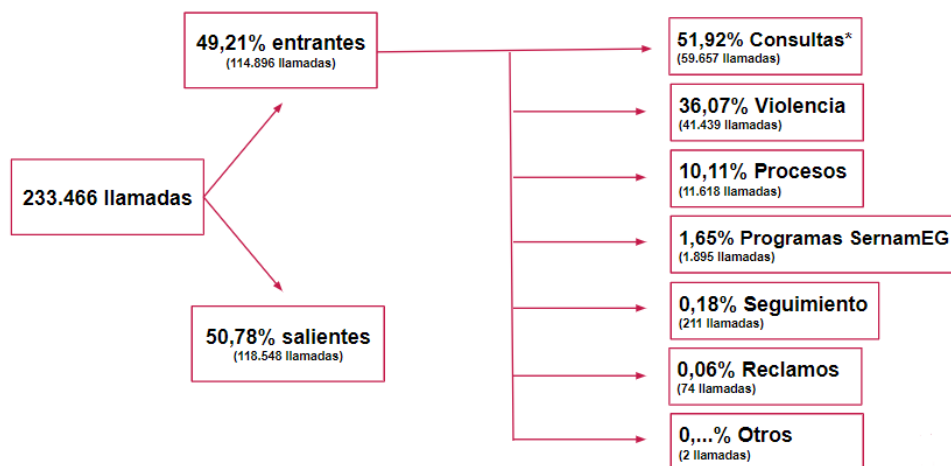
49,21% entrantes
(114.896 llamadas)

233.466 llamadas

50,78% salientes
(118.548 llamadas)

51,92% Consultas*
(59.657 llamadas)

36,07% Violencia
(41.439 llamadas)

10,11% Procesos
(11.618 llamadas)

1,65% Programas SernamEG
(1.895 llamadas)

0,18% Seguimiento
(211 llamadas)

0,06% Reclamos
(74 llamadas)

0,...% Otros
(2 llamadas)